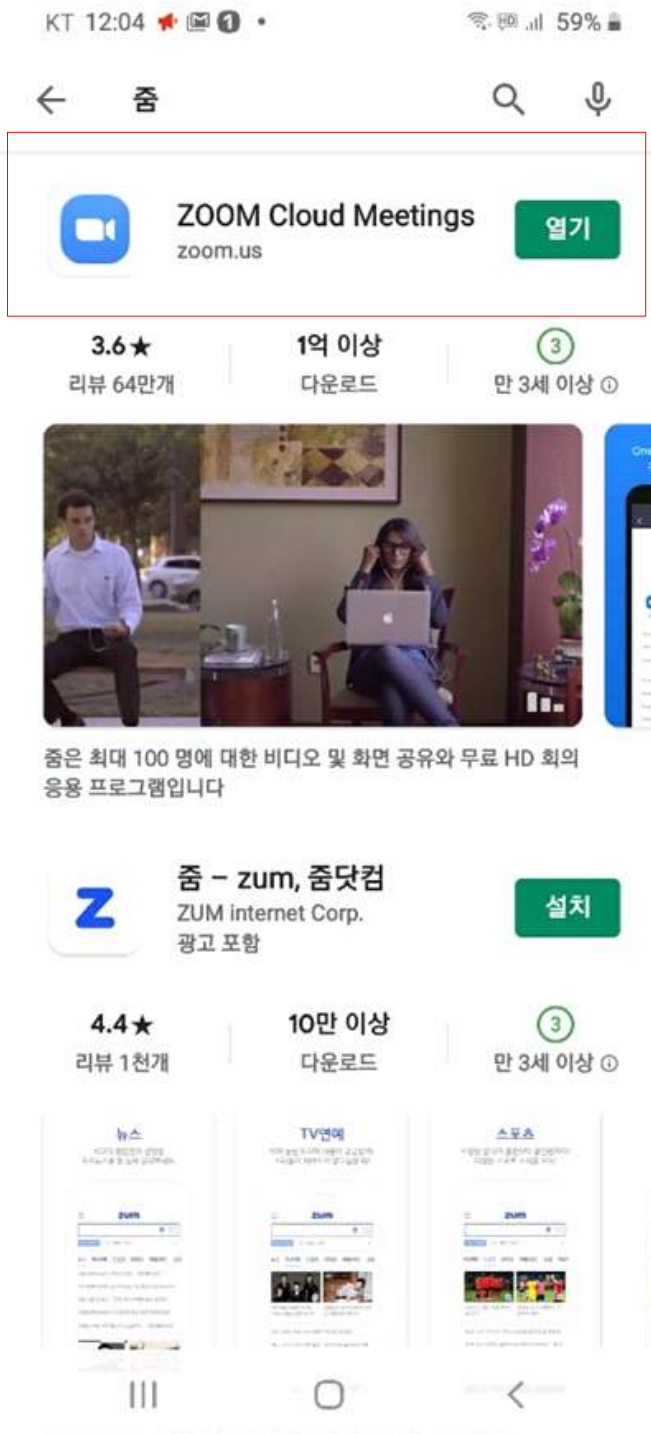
KT 12:04 59%

줌

ZOOM Cloud Meetings
zoom.us
열기

3.6★
리뷰 64만개

1억 이상
다운로드

3
만 3세 이상

줌은 최대 100 명에 대한 비디오 및 화면 공유와 무료 HD 회의 응용 프로그램입니다

줌 – zum, 줌닷컴
ZUM internet Corp.
광고 포함
설치

4.4★
리뷰 1천개

10만 이상
다운로드

3
만 3세 이상

뉴스

TV연예

스포츠

zum

zum

zum